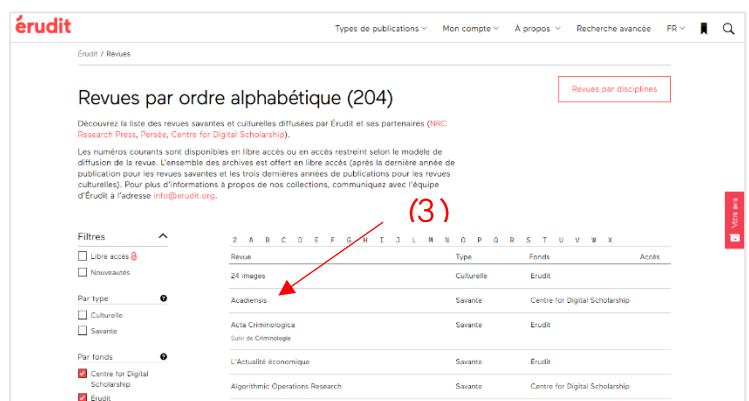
érudit

Types de publications ˅ Mon compte ˅ À propos ˅ Recherche avancée FR ˅

Érudit / Revues

Revues par ordre alphabétique (204)

Revues par disciplines

Découvrez la liste des revues savantes et culturelles diffusées par Érudit et ses partenaires (NRC Research Press, Persée, Centre for Digital Scholarship).

Les numéros courants sont disponibles en libre accès ou en accès restreint selon le modèle de diffusion de la revue. L'ensemble des archives est offert en libre accès (après la dernière année de publication pour les revues savantes et les trois dernières années de publications pour les revues culturelles). Pour plus d'informations à propos de nos collections, communiquez avec l'équipe d'Érudit à l'adresse info@erudit.org.

(3)

Filtres
Libre accès
Nouveautés

Par type
Culturelle
Savante

Par fonds
Centre for Digital Scholarship
Érudit

2 A B C D E F G H I J L M N O P Q R S T U V W X

| Revue | Type | Fonds | Accès |
|---|---|---|---|
| 24 images | Culturelle | Érudit | |
| Acadiensis | Savante | Centre for Digital Scholarship | |
| Acta Criminologica<br>Suivi de Criminologie | Savante | Érudit | |
| L'Actualité économique | Savante | Érudit | |
| Algorithmic Operations Research | Savante | Centre for Digital Scholarship | |

Votre avis